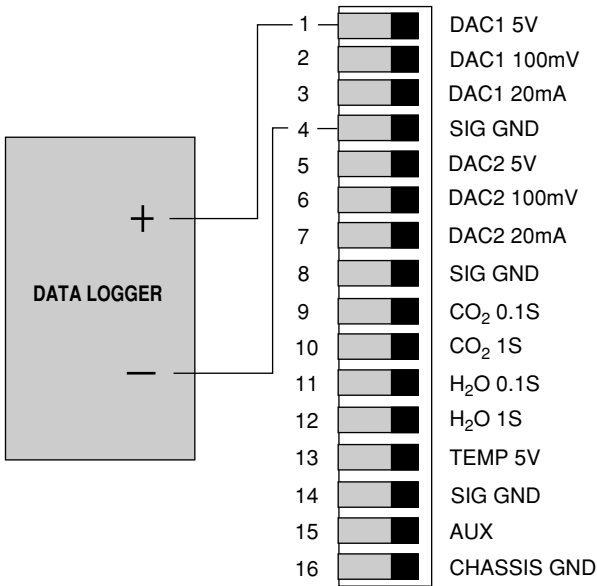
DATA LOGGER

+

—

1 DAC1 5V
2 DAC1 100mV
3 DAC1 20mA
4 SIG GND
5 DAC2 5V
6 DAC2 100mV
7 DAC2 20mA
8 SIG GND
9 $CO_2$ 0.1S
10 $CO_2$ 1S
11 $H_2O$ 0.1S
12 $H_2O$ 1S
13 TEMP 5V
14 SIG GND
15 AUX
16 CHASSIS GND